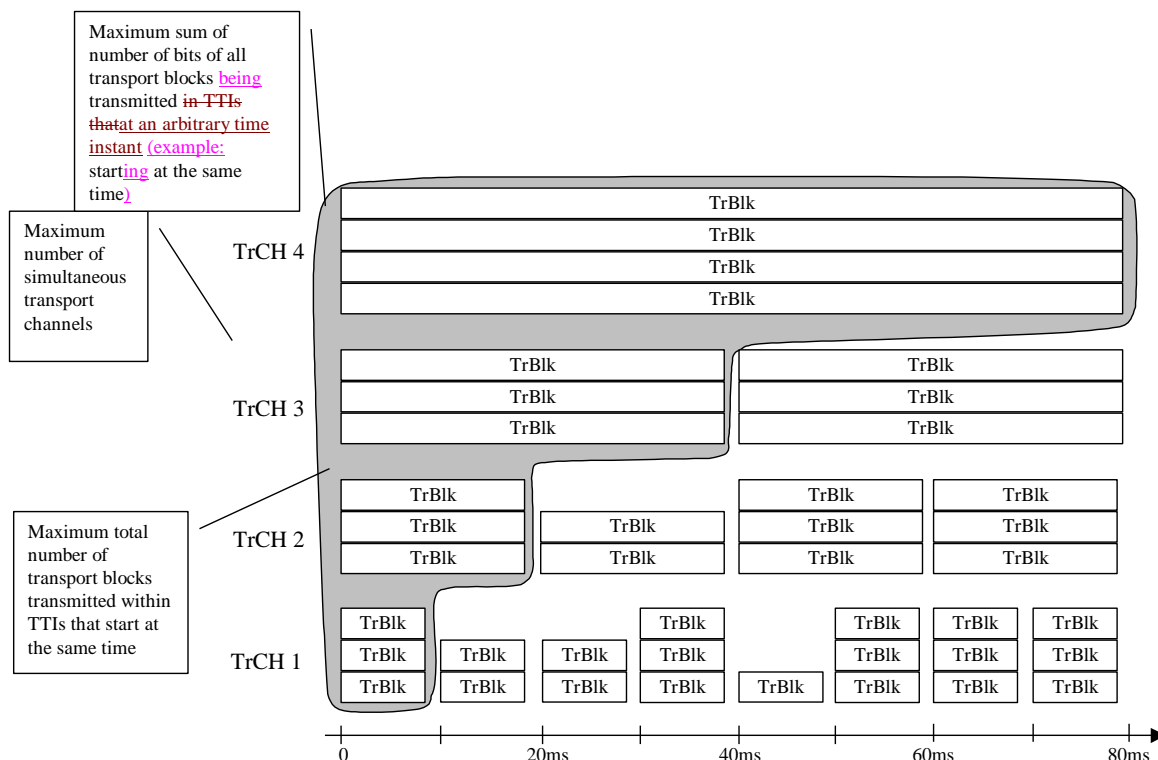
Maximum sum of number of bits of all transport blocks being transmitted in TTIs thatat an arbitrary time instant (example: starting at the same time)

Maximum number of simultaneous transport channels

TrCH 4

| TrBlk |
|---|
| TrBlk |
| TrBlk |
| TrBlk |

TrCH 3

| TrBlk | TrBlk |
|---|---|
| TrBlk | TrBlk |
| TrBlk | TrBlk |

Maximum total number of transport blocks transmitted within TTIs that start at the same time

TrCH 2

| TrBlk | | TrBlk | TrBlk |
|---|---|---|---|
| TrBlk | TrBlk | TrBlk | TrBlk |
| TrBlk | TrBlk | TrBlk | TrBlk |

TrCH 1

| TrBlk | | | TrBlk | | TrBlk | TrBlk | TrBlk |
|---|---|---|---|---|---|---|---|
| TrBlk | TrBlk | TrBlk | TrBlk | | TrBlk | TrBlk | TrBlk |
| TrBlk | TrBlk | TrBlk | TrBlk | TrBlk | TrBlk | TrBlk | TrBlk |

0 20ms 40ms 60ms 80ms